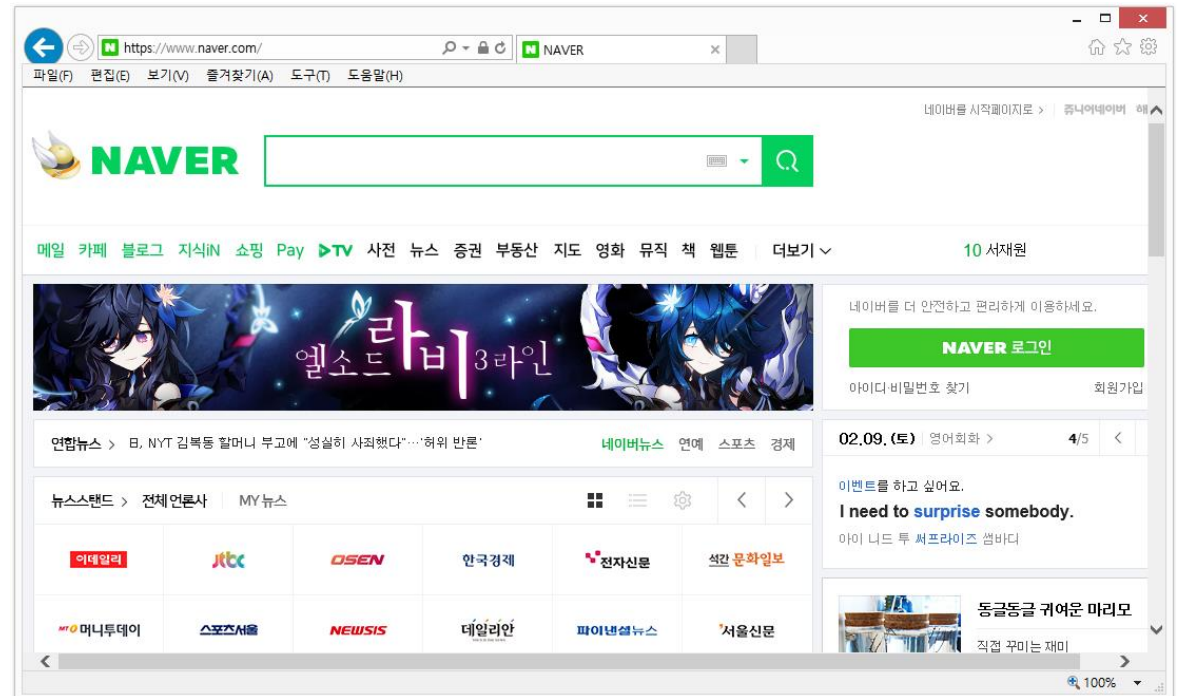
https://www.naver.com/

NAVER

파일(F) 편집(E) 보기(V) 즐겨찾기(A) 도구(T) 도움말(H)

네이버를 시작페이지로 > 쥬니어네이버 해

NAVER

메일 카페 블로그 지식iN 쇼핑 Pay TV 사전 뉴스 증권 부동산 지도 영화 뮤직 책 웹툰 더보기

10 서재원

엘소드 라비 3라인

네이버를 더 안전하고 편리하게 이용하세요.

NAVER 로그인

아이디·비밀번호 찾기 회원가입

연합뉴스 > 日, NYT 김복동 할머니 부고에 "성실히 사죄했다"…'허위 반론'

네이버뉴스 연예 스포츠 경제

02.09. (토) 영어회화 > 4/5

이벤트를 하고 싶어요.

I need to surprise somebody.

아이 니드 투 써프라이즈 썸바디

뉴스스탠드 > 전체언론사 MY뉴스

| 이데일리 | JTBC | OSEN | 한국경제 | 전자신문 | 석간 문화일보 |
|---|---|---|---|---|---|
| 머니투데이 | 스포츠서울 | NEWSIS | 데일리안 | 파이낸셜뉴스 | 서울신문 |

동글동글 귀여운 마리모

직접 꾸미는 재미

100%